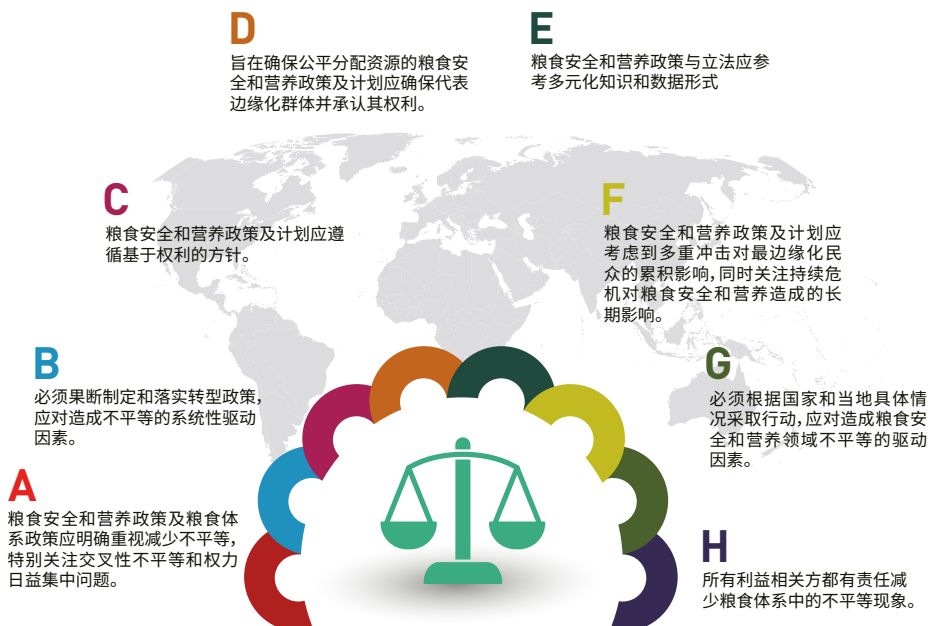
D
旨在确保公平分配资源的粮食安全和营养政策及计划应确保代表边缘化群体并承认其权利。

E
粮食安全和营养政策与立法应参考多元化知识和数据形式

C
粮食安全和营养政策及计划应遵循基于权利的方针。

F
粮食安全和营养政策及计划应考虑到多重冲击对最边缘化民众的累积影响，同时关注持续危机对粮食安全和营养造成的长期影响。

B
必须果断制定和落实转型政策，应对造成不平等的系统性驱动因素。

G
必须根据国家和当地具体情况采取行动，应对造成粮食安全和营养领域不平等的驱动因素。

A
粮食安全和营养政策及粮食体系政策应明确重视减少不平等，特别关注交叉性不平等和权力日益集中问题。

H
所有利益相关方都有责任减少粮食体系中的不平等现象。